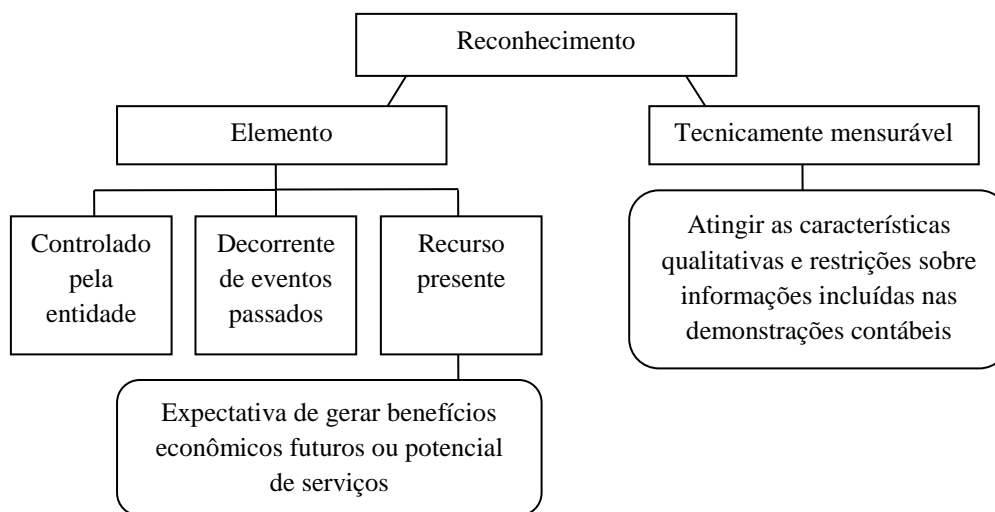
Reconhecimento

Elemento

Tecnicamente mensurável

Controlado pela entidade

Decorrente de eventos passados

Recurso presente

Atingir as características qualitativas e restrições sobre informações incluídas nas demonstrações contábeis

Expectativa de gerar benefícios econômicos futuros ou potencial de serviços